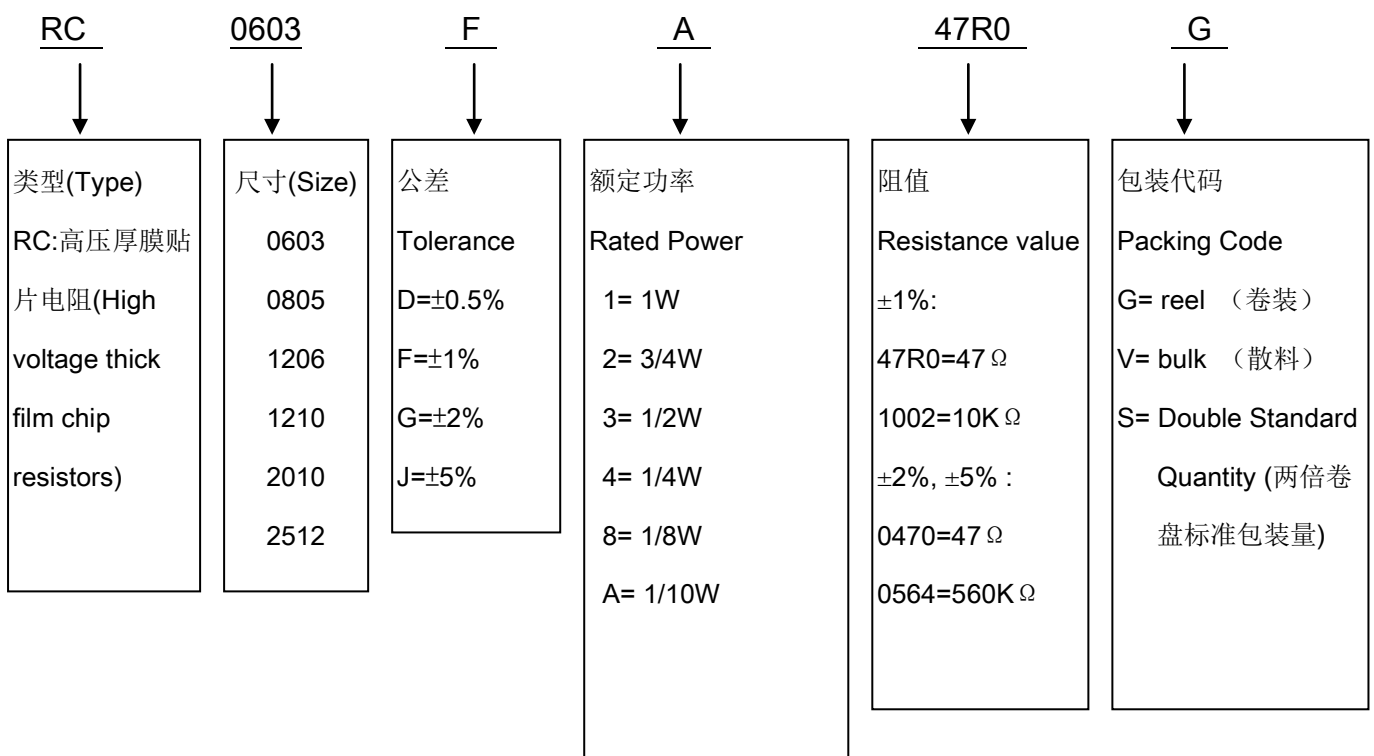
RC 0603 F A 47R0 G

类型(Type)
RC:高压厚膜贴片电阻(High voltage thick film chip resistors)

尺寸(Size)
0603
0805
1206
1210
2010
2512

公差
Tolerance
D=±0.5%
F=±1%
G=±2%
J=±5%

额定功率
Rated Power
1= 1W
2= 3/4W
3= 1/2W
4= 1/4W
8= 1/8W
A= 1/10W

阻值
Resistance value
±1%:
47R0=47Ω
1002=10KΩ
±2%, ±5% :
0470=47Ω
0564=560KΩ

包装代码
Packing Code
G= reel （卷装）
V= bulk （散料）
S= Double Standard Quantity (两倍卷盘标准包装量)